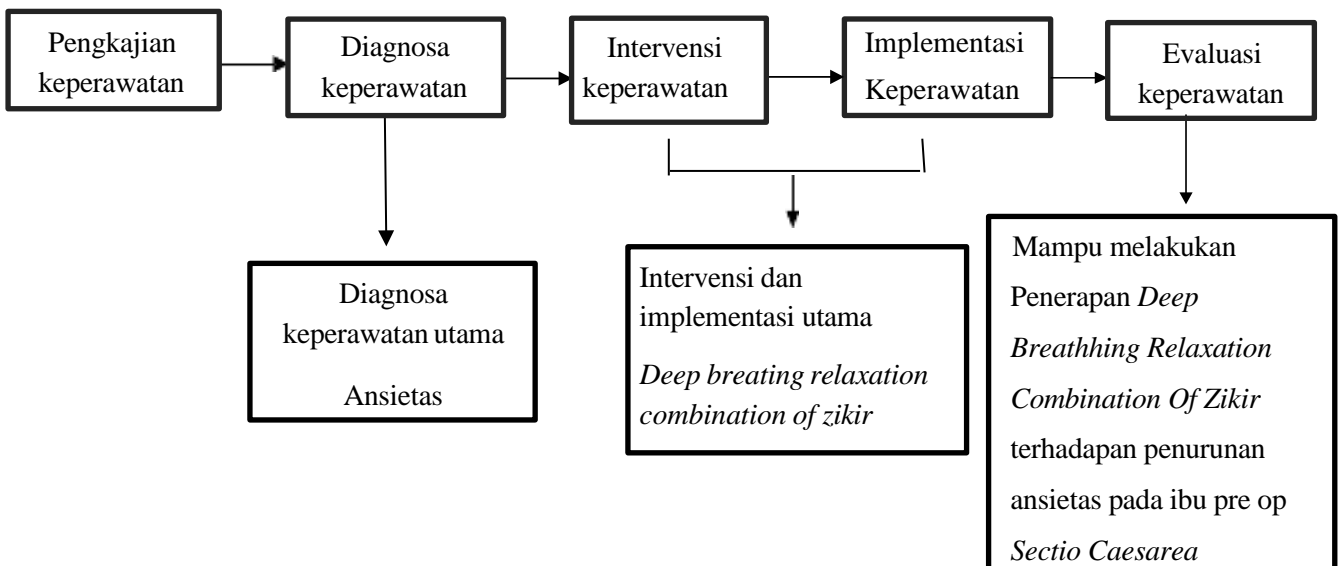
Pengkajian keperawatan

Diagnosa keperawatan

Intervensi keperawatan

Implementasi Keperawatan

Evaluasi keperawatan

Diagnosa keperawatan utama

Ansietas

Intervensi dan implementasi utama

*Deep breating relaxation combination of zikir*

Mampu melakukan Penerapan *Deep Breathhing Relaxation Combination Of Zikir* terhadapan penurunan ansietas pada ibu pre op *Sectio Caesarea*